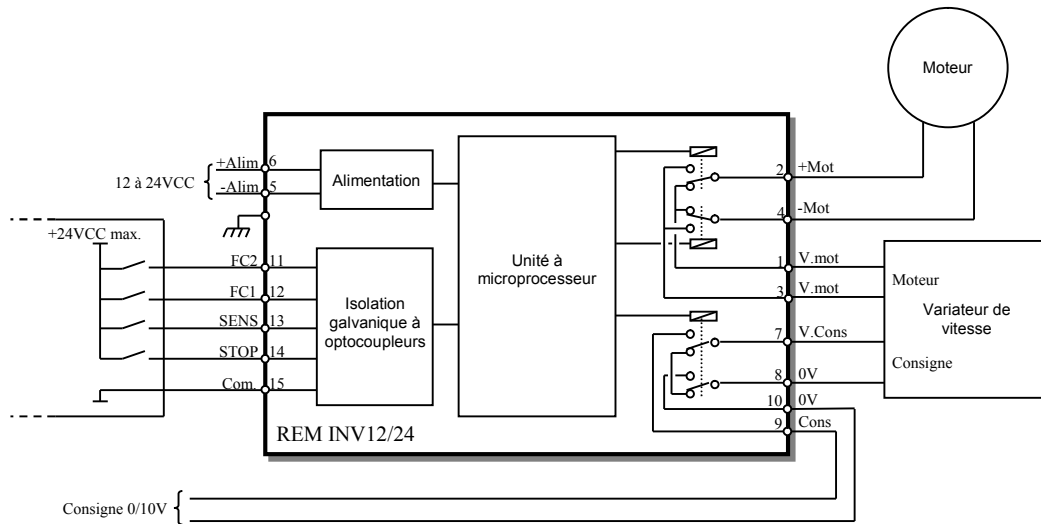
Moteur

12 à 24VCC
+Alim 6
-Alim 5
Alimentation

+24VCC max.
FC2 11
FC1 12
SENS 13
STOP 14
Com 15
Isolation galvanique à optocoupleurs

Unité à microprocesseur

2 +Mot
4 -Mot
1 V.mot
3 V.mot
7 V.Cons
8 0V
10 0V
9 Cons

Moteur
Variateur de vitesse
Consigne

REM INV12/24

Consigne 0/10V